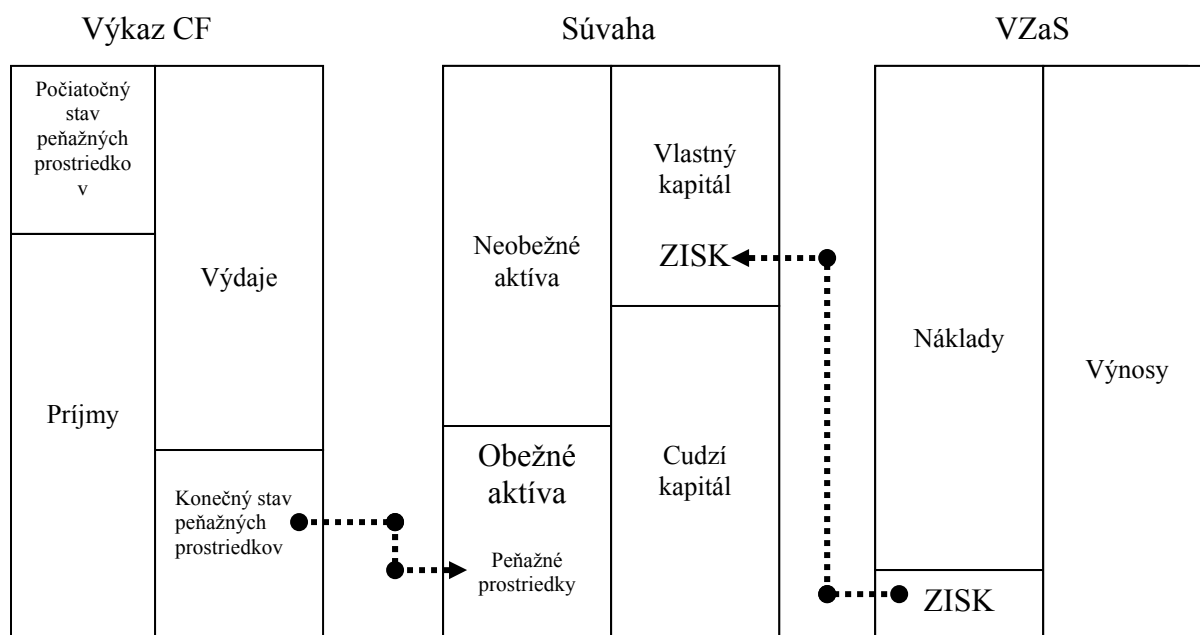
Výkaz CF

Počiatočný stav peňažných prostriedko v

Výdaje

Príjmy

Konečný stav peňažných prostriedkov

Súvaha

Neobežné aktíva

Vlastný kapitál

ZISK

Obežné aktíva

Peňažné prostriedky

Cudzí kapitál

VZaS

Náklady

Výnosy

ZISK